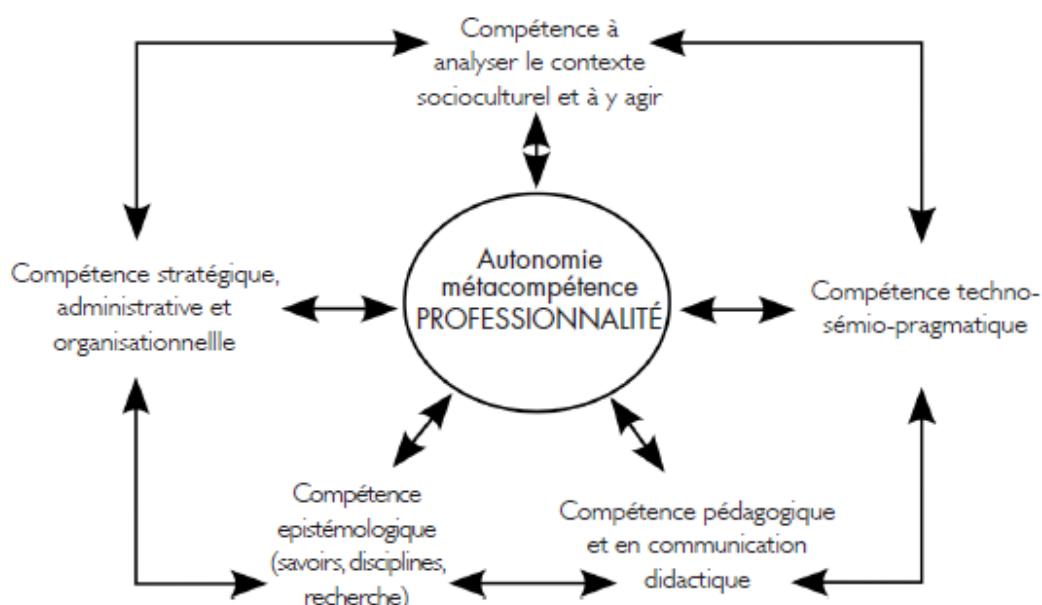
Compétence à analyser le contexte socioculturel et à y agir

Compétence stratégique, administrative et organisationnellle

Autonomie métacompétence PROFESSIONNALITÉ

Compétence techno-sémio-pragmatique

Compétence epistémologique (savoirs, disciplines, recherche)

Compétence pédagogique et en communication didactique